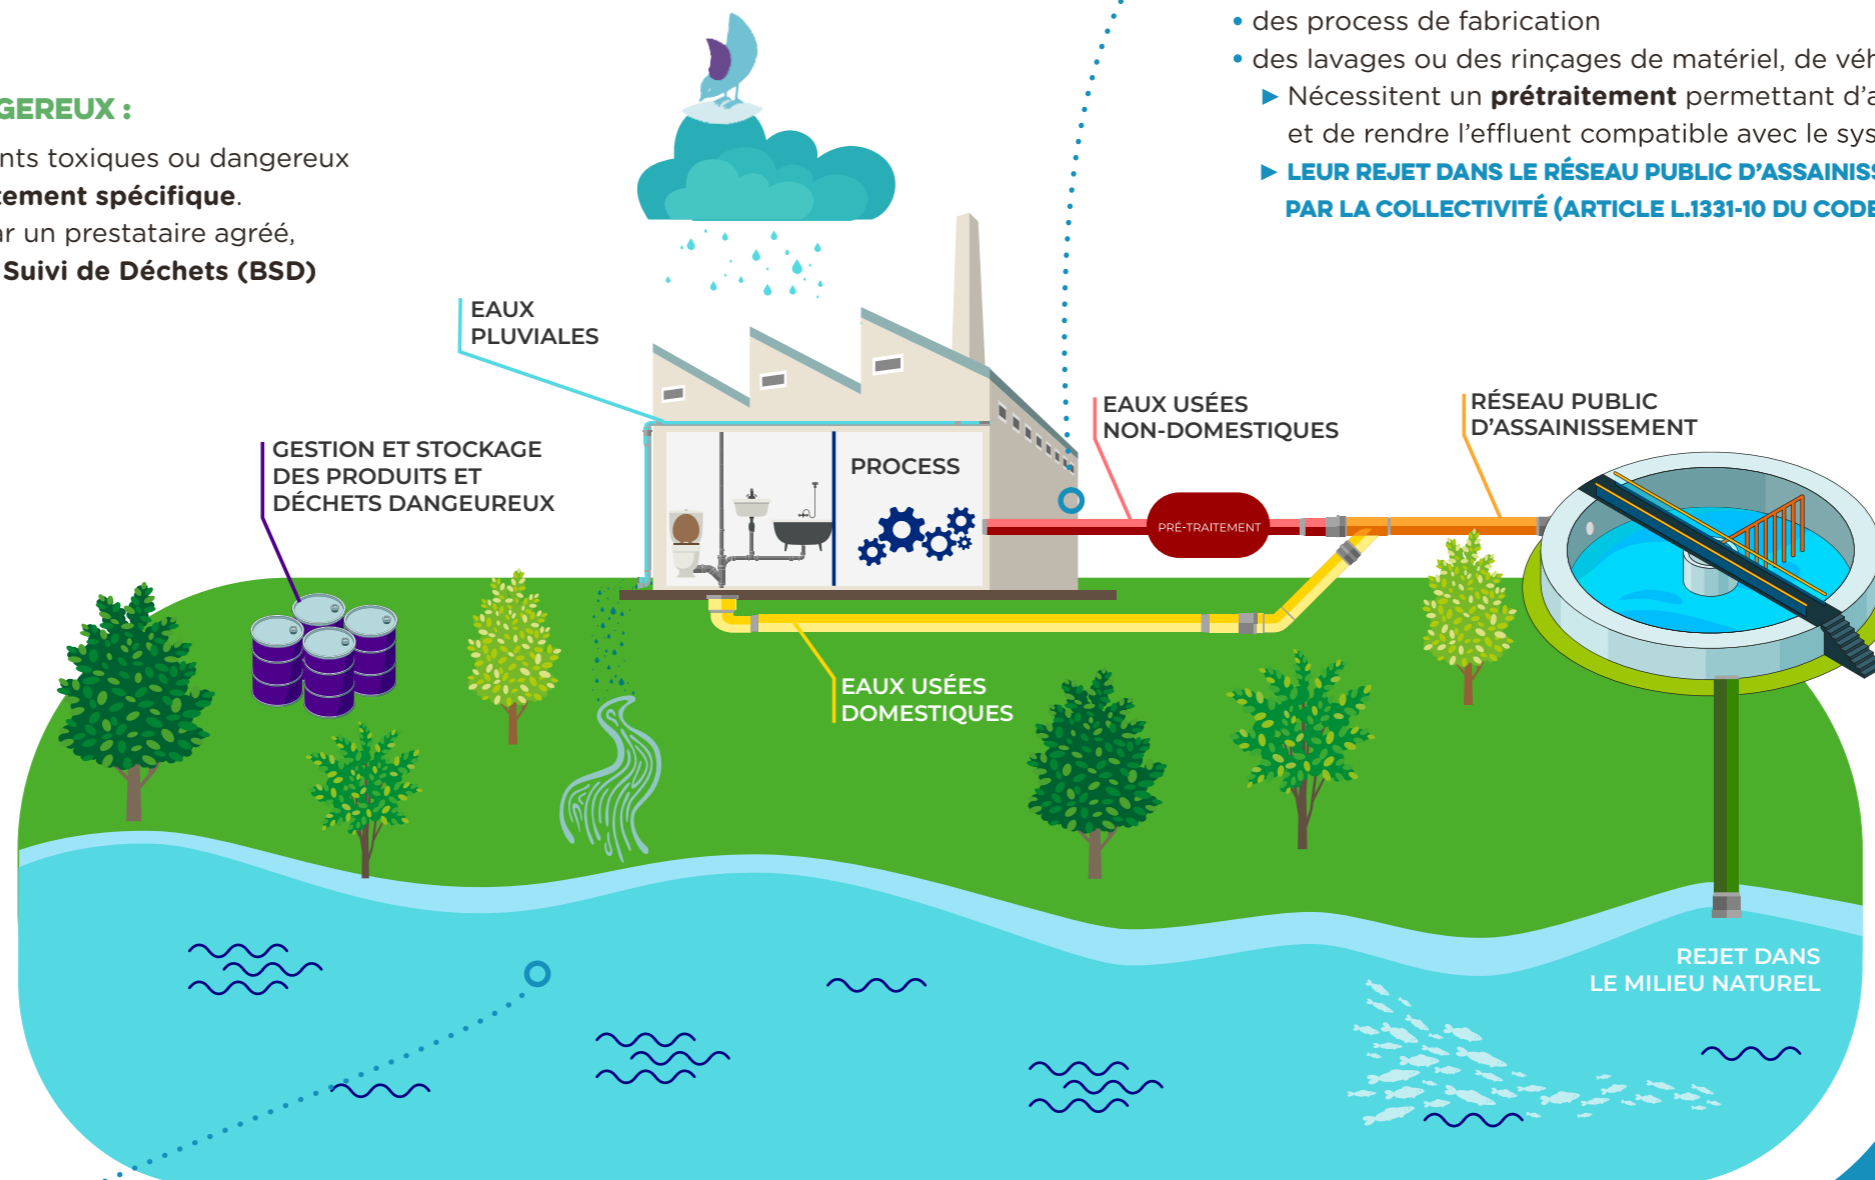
GEREUX :
nts toxiques ou dangereux
tement spécifique.
ar un prestataire agréé,
Suivi de Déchets (BSD)

• des process de fabrication
• des lavages ou des rinçages de matériel, de véh
▶ Nécessitent un prétraitement permettant d'a
et de rendre l'effluent compatible avec le sys
▶ LEUR REJET DANS LE RÉSEAU PUBLIC D'ASSAINISS
PAR LA COLLECTIVITÉ (ARTICLE L.1331-10 DU CODE

EAUX PLUVIALES

GESTION ET STOCKAGE DES PRODUITS ET DÉCHETS DANGEUREUX

PROCESS

EAUX USÉES NON-DOMESTIQUES

PRÉ-TRAITEMENT

RÉSEAU PUBLIC D'ASSAINISSEMENT

EAUX USÉES DOMESTIQUES

REJET DANS LE MILIEU NATUREL